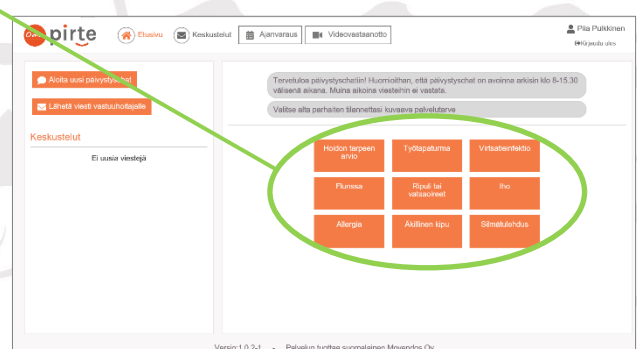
Omapirte

Etusivu
Keskustelut
Ajanvaraus
Videovastaanotto

Piia Pulkkinen
Kirjaudu ulos

Aloita uusi päivystyschat
Lähetä viesti vastuuhoitajalle

Keskustelut

Ei uusia viestejä

Tervetuloa päivystyschattiin! Huomioithan, että päivystychat on avoinna arkisin klo 8-15.30 välisenä aikana. Muina aikoina viesteihin ei vastata.

Valitse alta parhaiten tilannettasi kuvaava palvelutarve

| Hoidon tarpeen arvio | Työtapaturma | Virtsatieinfektio |
|---|---|---|
| Flunssa | Ripuli tai vatsaoireet | Iho |
| Allergia | Äkillinen kipu | Silmätulehdus |

Versio:1.0.2-1 - Palvelun tuottee suomalainen Movendos Oy.